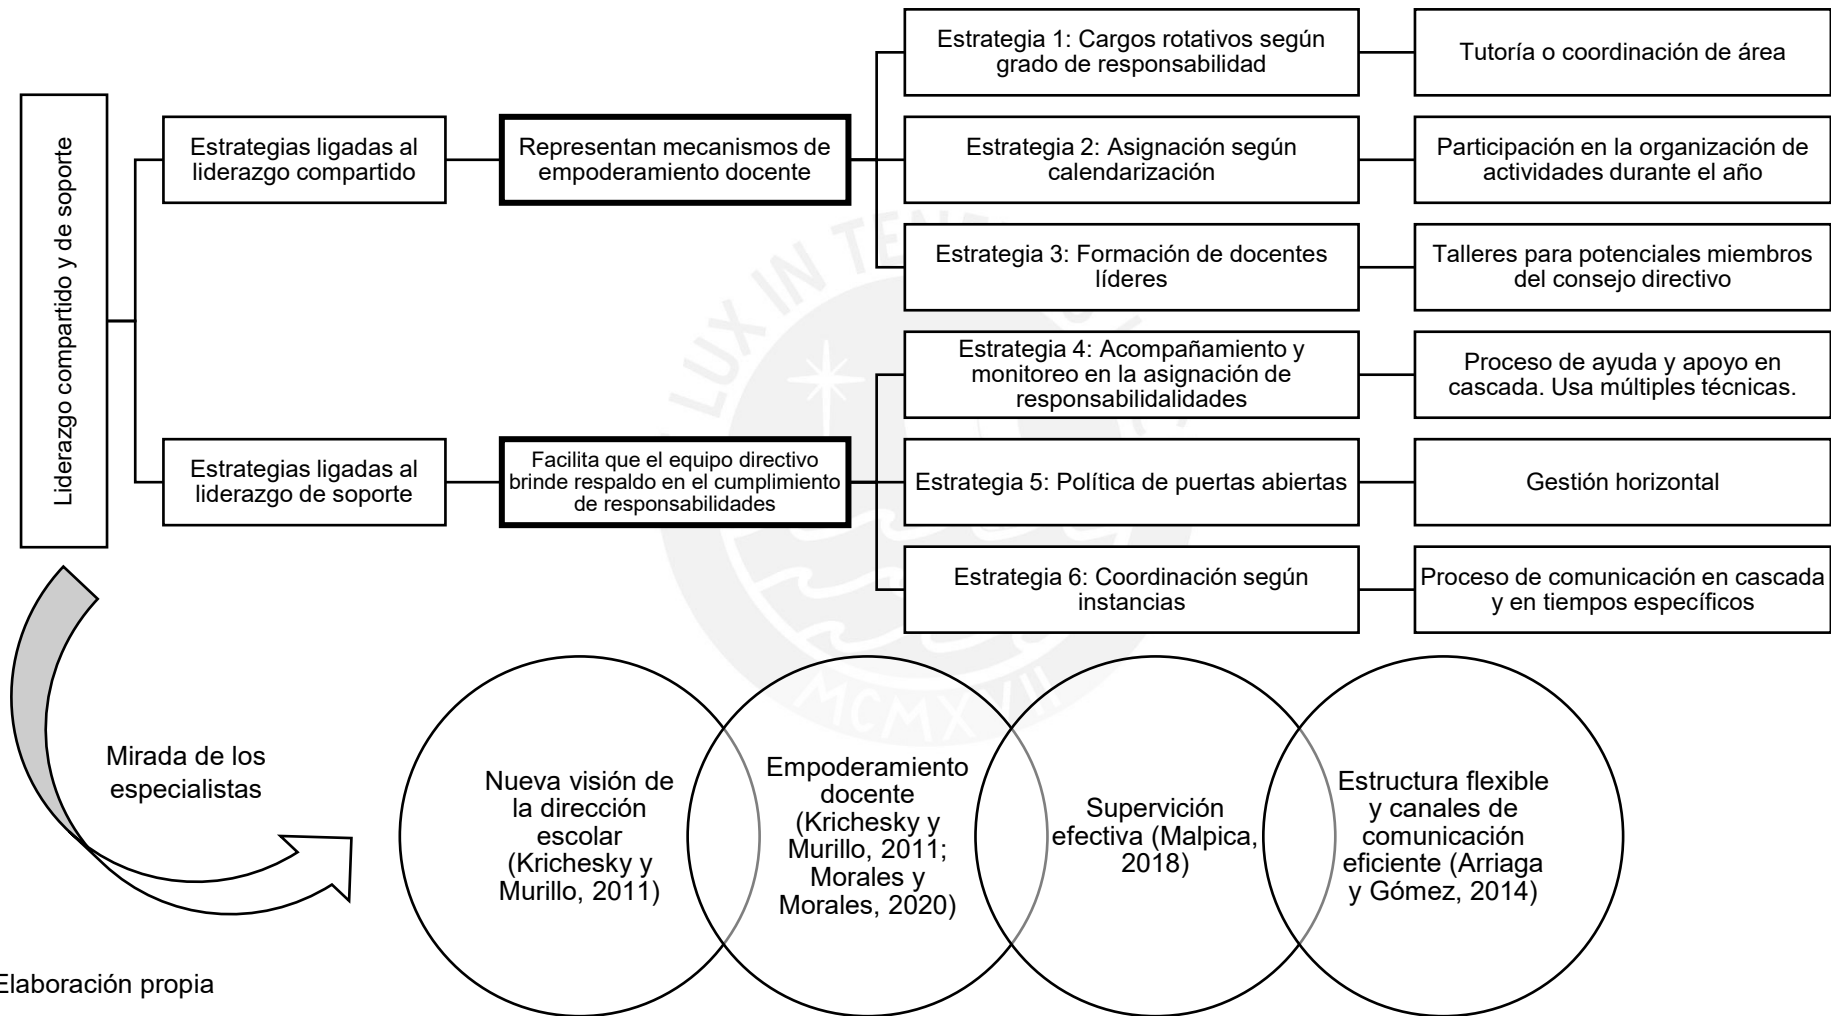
Liderazgo compartido y de soporte

Estrategias ligadas al liderazgo compartido

Representan mecanismos de empoderamiento docente

Estrategia 1: Cargos rotativos según grado de responsabilidad

Tutoría o coordinación de área

Estrategia 2: Asignación según calendarización

Participación en la organización de actividades durante el año

Estrategia 3: Formación de docentes líderes

Talleres para potenciales miembros del consejo directivo

Estrategias ligadas al liderazgo de soporte

Facilita que el equipo directivo brinde respaldo en el cumplimiento de responsabilidades

Estrategia 4: Acompañamiento y monitoreo en la asignación de responsabilidalidades

Proceso de ayuda y apoyo en cascada. Usa múltiples técnicas.

Estrategia 5: Política de puertas abiertas

Gestión horizontal

Estrategia 6: Coordinación según instancias

Proceso de comunicación en cascada y en tiempos específicos

Mirada de los especialistas

Nueva visión de la dirección escolar (Krichesky y Murillo, 2011)

Empoderamiento docente (Krichesky y Murillo, 2011; Morales y Morales, 2020)

Supervición efectiva (Malpica, 2018)

Estructura flexible y canales de comunicación eficiente (Arriaga y Gómez, 2014)

Elaboración propia